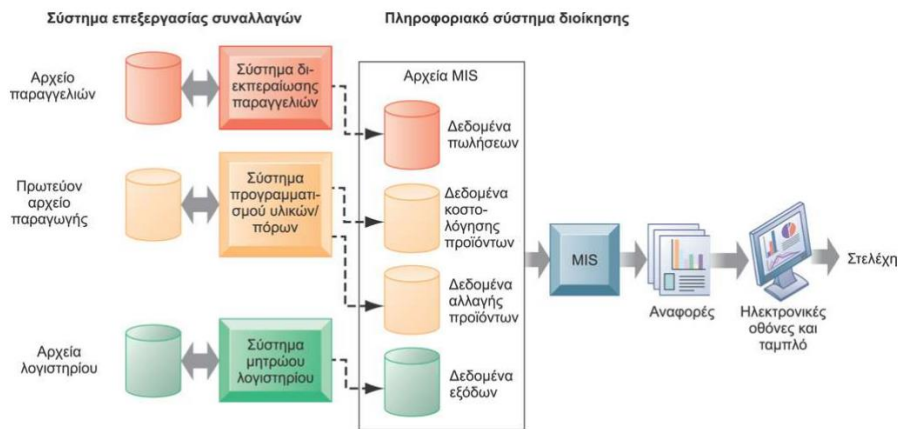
Σύστημα επεξεργασίας συναλλαγών

Πληροφοριακό σύστημα διοίκησης

Αρχείο παραγγελιών

Σύστημα διεκπεραίωσης παραγγελιών

Αρχεία MIS

Δεδομένα πωλήσεων

Πρωτεύον αρχείο παραγωγής

Σύστημα προγραμματισμού υλικών/πόρων

Δεδομένα κοστολόγησης προϊόντων

Δεδομένα αλλαγής προϊόντων

Αρχεία λογιστηρίου

Σύστημα μητρώου λογιστηρίου

Δεδομένα εξόδων

MIS

Αναφορές

Ηλεκτρονικές οθόνες και ταμπλό

Στελέχη